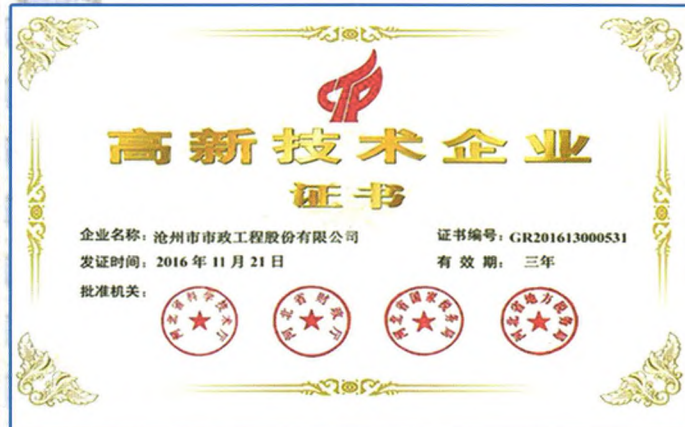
高新技术企业

证书

企业名称：沧州市市政工程股份有限公司

证书编号：GR201613000531

发证时间：2016 年 11 月 21 日

有 效 期： 三年

批准机关：

河北省科学技术厅

河北省财政厅

河北省国家税务局

河北省地方税务局